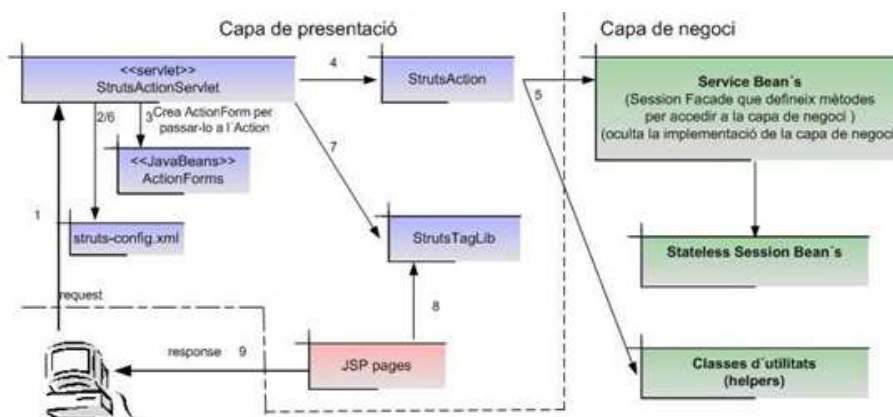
Capa de presentació

Capa de negoci

<<servlet>>
StrutsActionServlet

4

StrutsAction

5

Service Bean´s
(Session Facade que defineix mètodes per accedir a la capa de negoci )
(oculta la implementació de la capa de negoci

2/6

3 Crea ActionForm per passar-lo a l´Action

<<JavaBeans>>
ActionForms

7

1

struts-config.xml

StrutsTagLib

Stateless Session Bean´s

request

8

response 9

JSP pages

Classes d´utilitats
(helpers)